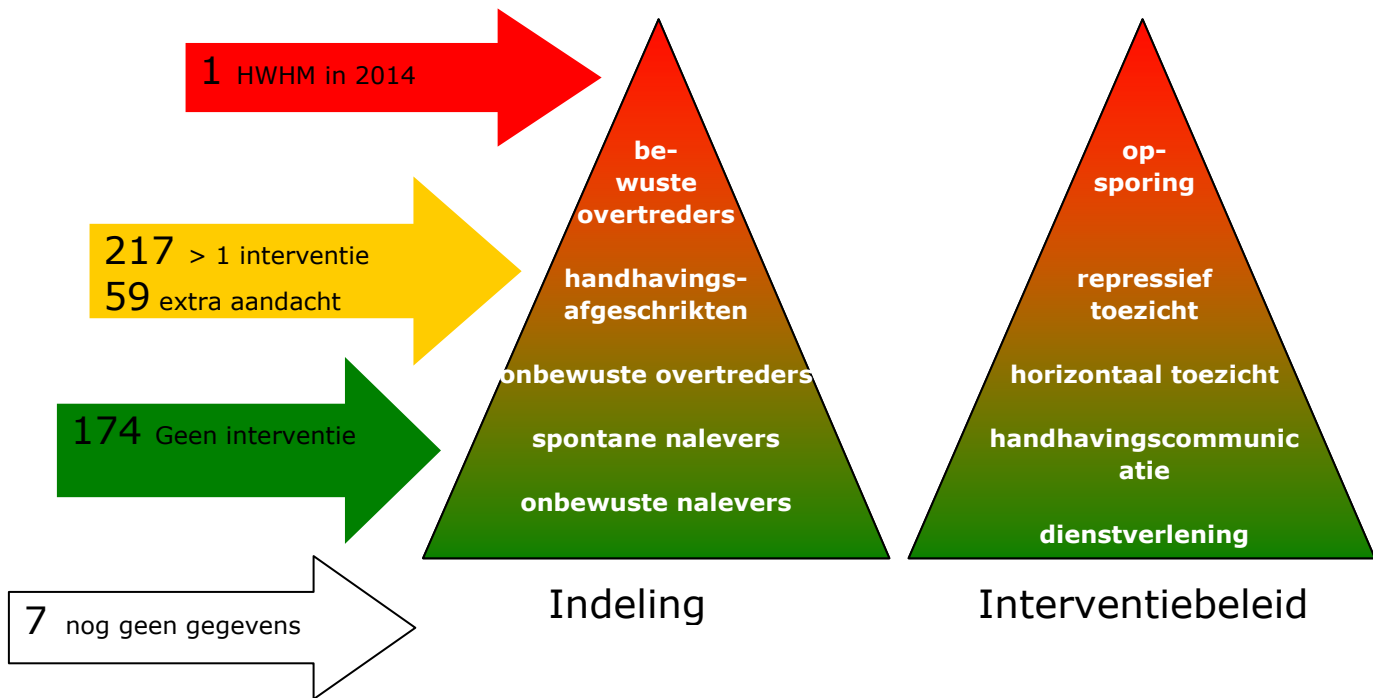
1 HWHM in 2014

217 > 1 interventie
59 extra aandacht

174 Geen interventie

7 nog geen gegevens

bewuste overtreders
handhavingsafgeschrikten
onbewuste overtreders
spontane nalevers
onbewuste nalevers

Indeling

opsporing
repressief toezicht
horizontaal toezicht
handhavingscommunicatie
dienstverlening

Interventiebeleid